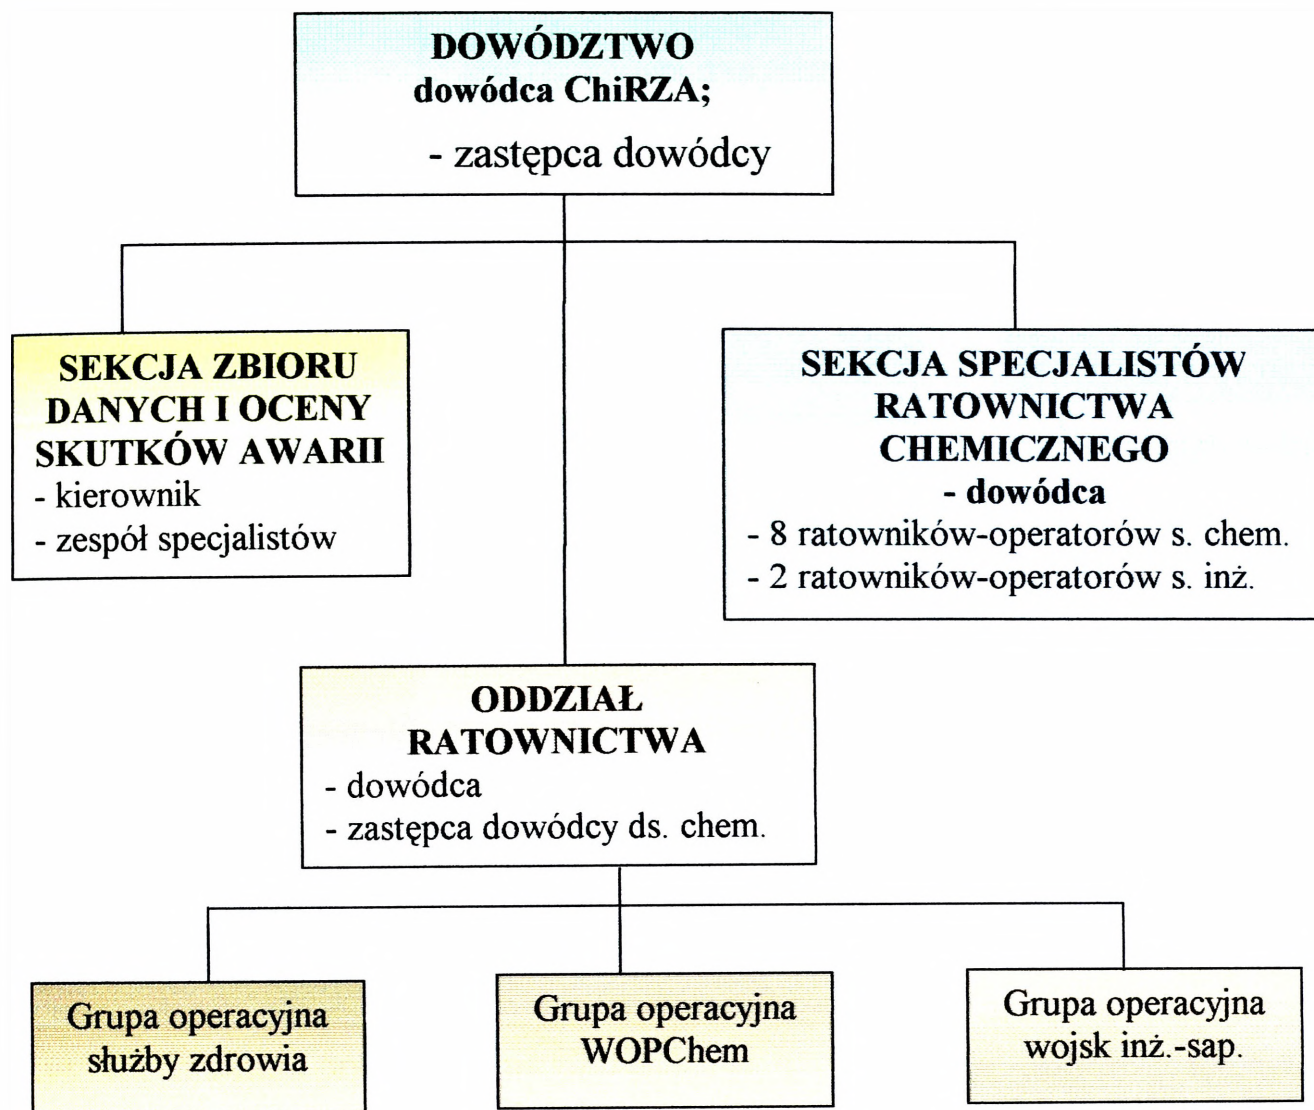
DOWÓDZTWO
dowódca ChiRZA;
- zastępca dowódcy

SEKCJA ZBIORU DANYCH I OCENY SKUTKÓW AWARII
- kierownik
- zespół specjalistów

SEKCJA SPECJALISTÓW RATOWNICTWA CHEMICZNEGO
- dowódca
- 8 ratowników-operatorów s. chem.
- 2 ratowników-operatorów s. inż.

ODDZIAŁ RATOWNICTWA
- dowódca
- zastępca dowódcy ds. chem.

Grupa operacyjna służby zdrowia

Grupa operacyjna WOPChem

Grupa operacyjna wojsk inż.-sap.